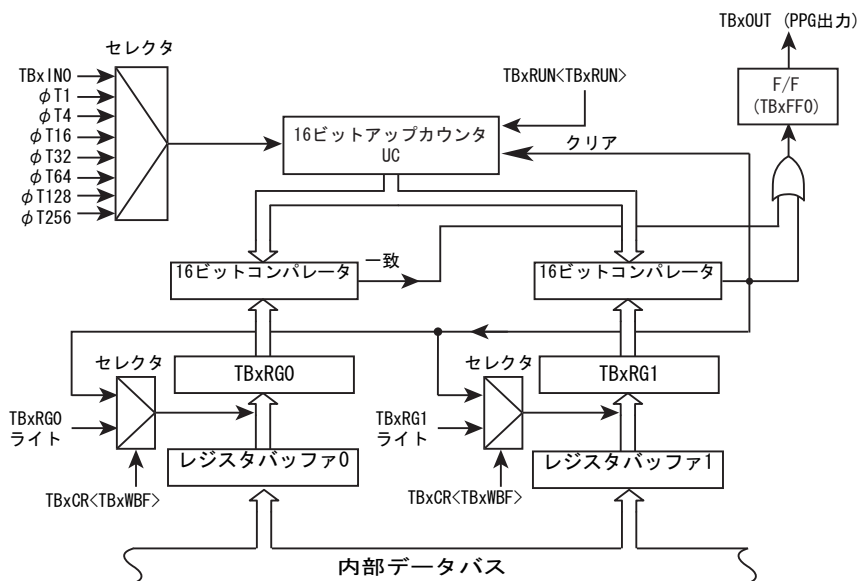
TBxOUT (PPG出力)

セレクタ

TBxIN0
$\phi$T1
$\phi$T4
$\phi$T16
$\phi$T32
$\phi$T64
$\phi$T128
$\phi$T256

TBxRUN<TBxRUN>

F/F
(TBxFF0)

16ビットアップカウンタ
UC

クリア

一致

16ビットコンパレータ

16ビットコンパレータ

セレクタ

TBxRG0

セレクタ

TBxRG1

TBxRG0
ライト

TBxRG1
ライト

レジスタバッファ0

レジスタバッファ1

TBxCR<TBxWBF>

TBxCR<TBxWBF>

内部データバス